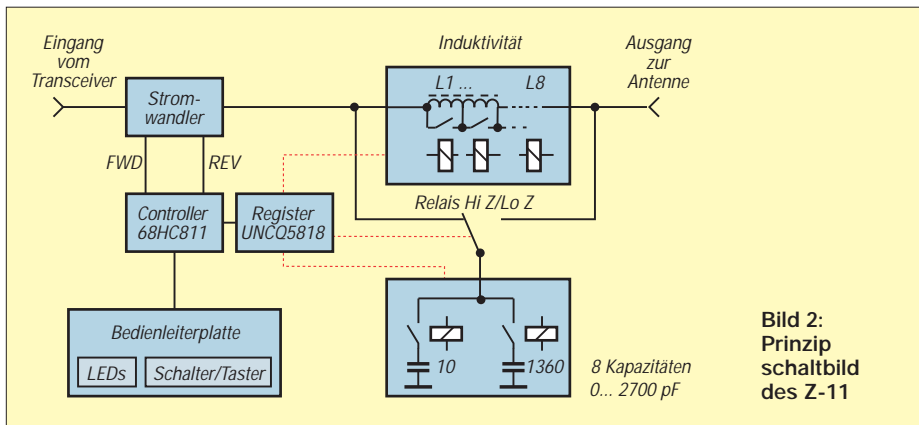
Eingang vom Transceiver

Strom-wandler

FWD

REV

Controller 68HC811

Register UNCQ5818

Bedienleiterplatte

LEDs

Schalter/Taster

Induktivität

L1 ...

L8

Ausgang zur Antenne

Relais Hi Z/Lo Z

10

1360

8 Kapazitäten 0... 2700 pF

Bild 2: Prinzip schaltbild des Z-11